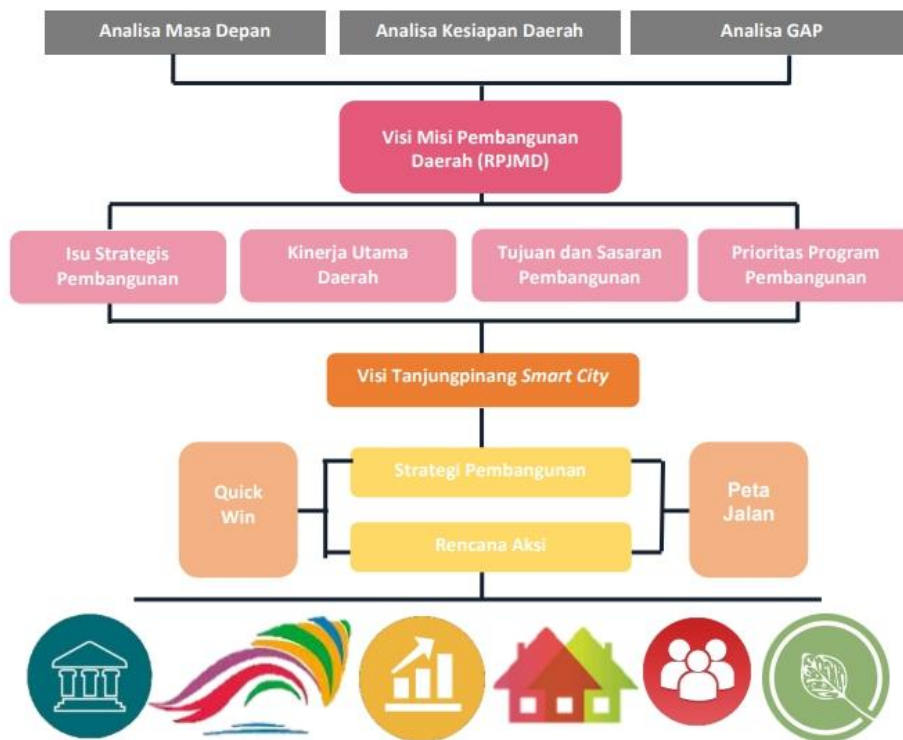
Analisa Masa Depan

Analisa Kesiapan Daerah

Analisa GAP

Visi Misi Pembangunan Daerah (RPJMD)

Isu Strategis Pembangunan

Kinerja Utama Daerah

Tujuan dan Sasaran Pembangunan

Prioritas Program Pembangunan

Visi Tanjungpinang *Smart City*

Quick Win

Strategi Pembangunan

Rencana Aksi

Peta Jalan